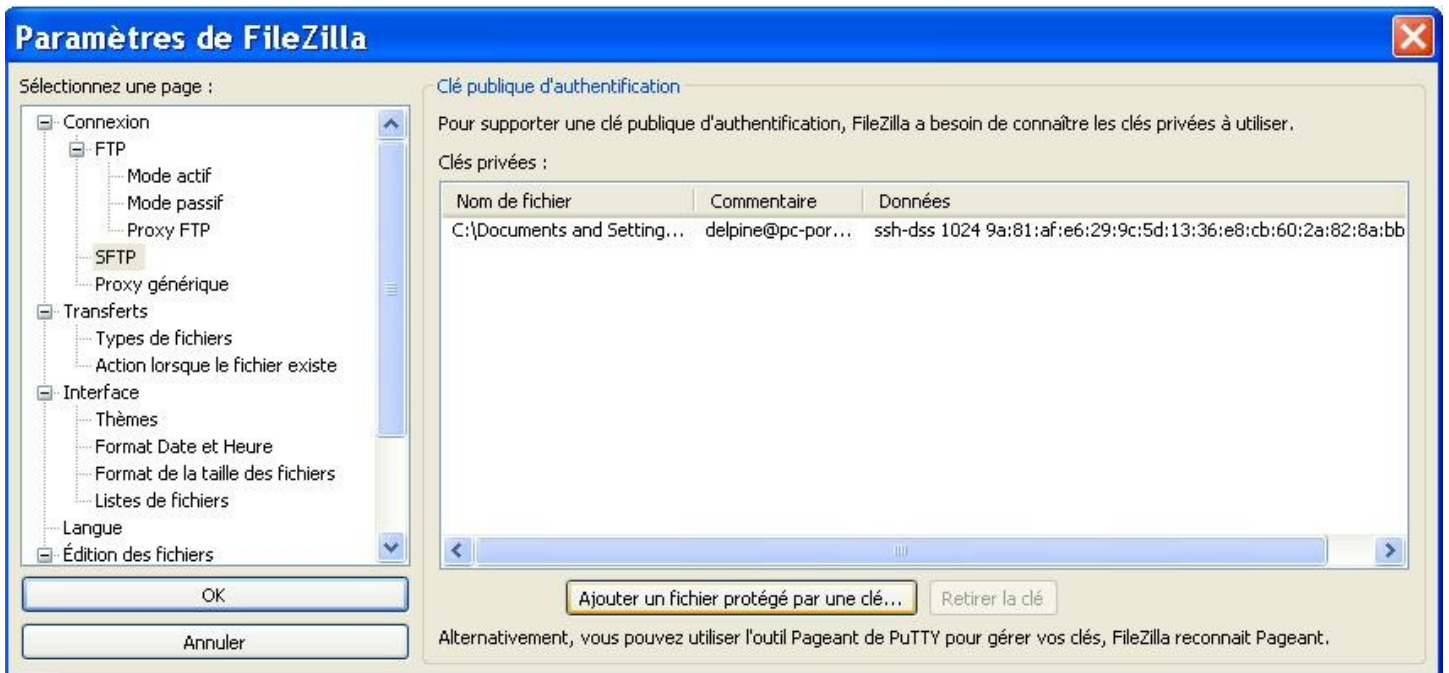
Paramètres de FileZilla

Sélectionnez une page :

Connexion
FTP
Mode actif
Mode passif
Proxy FTP
SFTP
Proxy générique
Transferts
Types de fichiers
Action lorsque le fichier existe
Interface
Thèmes
Format Date et Heure
Format de la taille des fichiers
Listes de fichiers
Langue
Édition des fichiers

OK

Annuler

Clé publique d'authentification

Pour supporter une clé publique d'authentification, FileZilla a besoin de connaître les clés privées à utiliser.

Clés privées :

| Nom de fichier | Commentaire | Données |
|---|---|---|
| C:\Documents and Setting... | delpine@pc-por... | ssh-dss 1024 9a:81:af:e6:29:9c:5d:13:36:e8:cb:60:2a:82:8a:bb |

Ajouter un fichier protégé par une clé...

Retirer la clé

Alternativement, vous pouvez utiliser l'outil Pageant de PuTTY pour gérer vos clés, FileZilla reconnait Pageant.